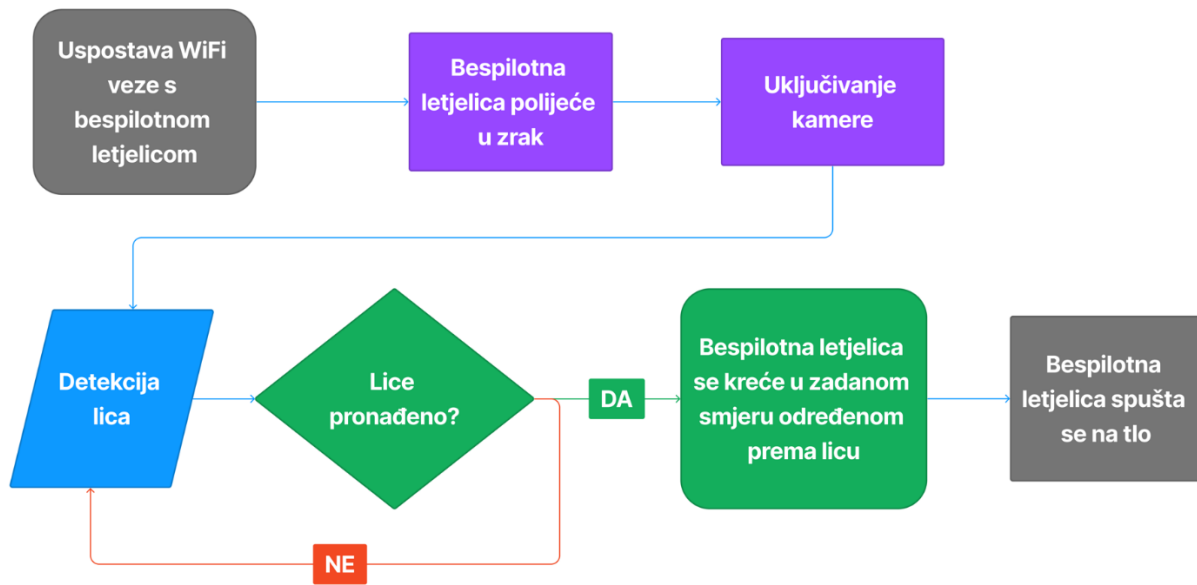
Uspostava WiFi veze s bespilotnom letjelicom

Bespilotna letjelica polijeće u zrak

Uključivanje kamere

Detekcija lica

Lice pronađeno?

DA

Bespilotna letjelica se kreće u zadanom smjeru određenom prema licu

Bespilotna letjelica spušta se na tlo

NE